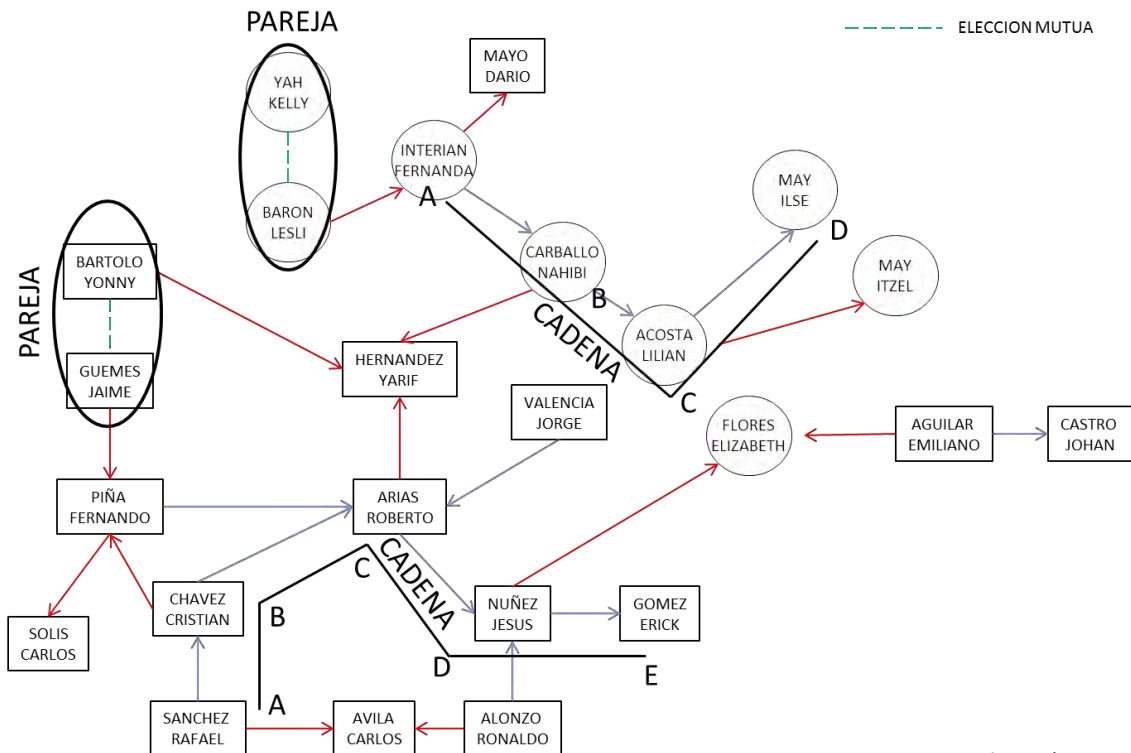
PAREJA

ELECCION MUTUA

YAH KELLY

BARON LESLI

MAYO DARIO

INTERIAN FERNANDA

A

MAY ILSE

D

CARBALLO NAHIBI

B

MAY ITZEL

PAREJA

BARTOLO YONNY

GUEMES JAIME

CADENA

ACOSTA LILIAN

HERNANDEZ YARIF

C

VALENCIA JORGE

FLORES ELIZABETH

AGUILAR EMILIANO

CASTRO JOHAN

PIÑA FERNANDO

ARIAS ROBERTO

CADENA

C

CHAVEZ CRISTIAN

B

NUÑEZ JESUS

GOMEZ ERICK

SOLIS CARLOS

D

E

A

SANCHEZ RAFAEL

AVILA CARLOS

ALONZO RONALDO